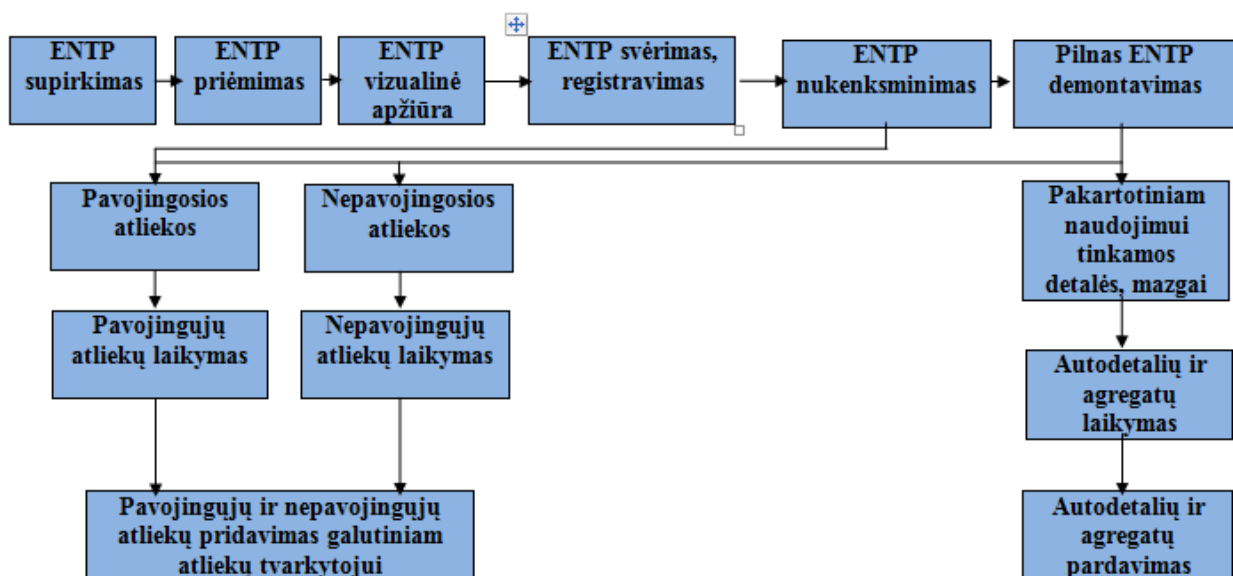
ENTP supirkimas

ENTP priėmimas

ENTP vizualinė apžiūra

ENTP svėrimas, registravimas

ENTP nukenksminimas

Pilnas ENTP demontavimas

Pavojingosios atliekos

Nepavojingosios atliekos

Pakartotiniam naudojimui tinkamos detalės, mazgai

Pavojingųjų atliekų laikymas

Nepavojingųjų atliekų laikymas

Autodetalių ir agregatų laikymas

Pavojingųjų ir nepavojingųjų atliekų pridavimas galutiniam atliekų tvarkytojui

Autodetalių ir agregatų pardavimas